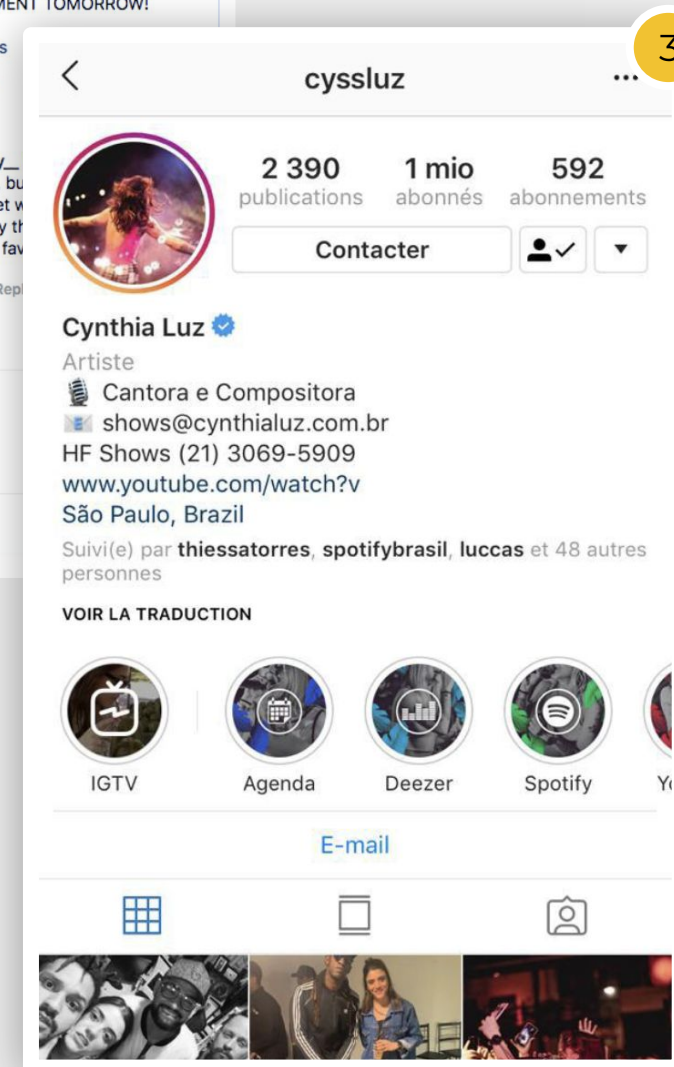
MENT TOMORROW!

3

cyssluz

2 390 publications
1 mio abonnés
592 abonnements

Contacter

Cynthia Luz
Artiste
🎙️ Cantora e Compositora
📧 shows@cynthialuz.com.br
HF Shows (21) 3069-5909
www.youtube.com/watch?v
São Paulo, Brazil
Suivi(e) par thiessatorres, spotifybrasil, luccas et 48 autres personnes

VOIR LA TRADUCTION

IGTV
Agenda
Deezer
Spotify
Y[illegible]

E-mail